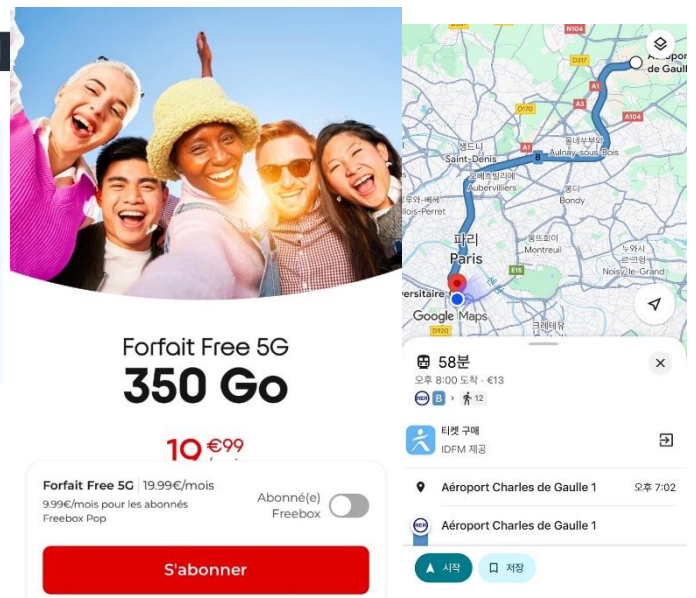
Forfait Free 5G
350 Go
10 €99

Forfait Free 5G | 19.99€/mois
9.99€/mois pour les abonnés Freebox Pop
Abonné(e) Freebox
S'abonner

N104
D317
Aéroport de Gaull
A1
D370
A3
A104
생드니
Saint-Denis
B
올네수부아
Aulnay-sous-Bois
오베르빌리에
Aubervilliers
봉디
Bondy
ois-Perret
파리
Paris
몽트뢰유
Montreuil
누아지르그랑
Noisy-le-Grand
E15
ersitaire
Google Maps
D920
크레테유

58분
오후 8:00 도착 · €13
B > 12
티켓 구매
IDFM 제공
Aéroport Charles de Gaulle 1
오후 7:02
Aéroport Charles de Gaulle 1
시작
저장